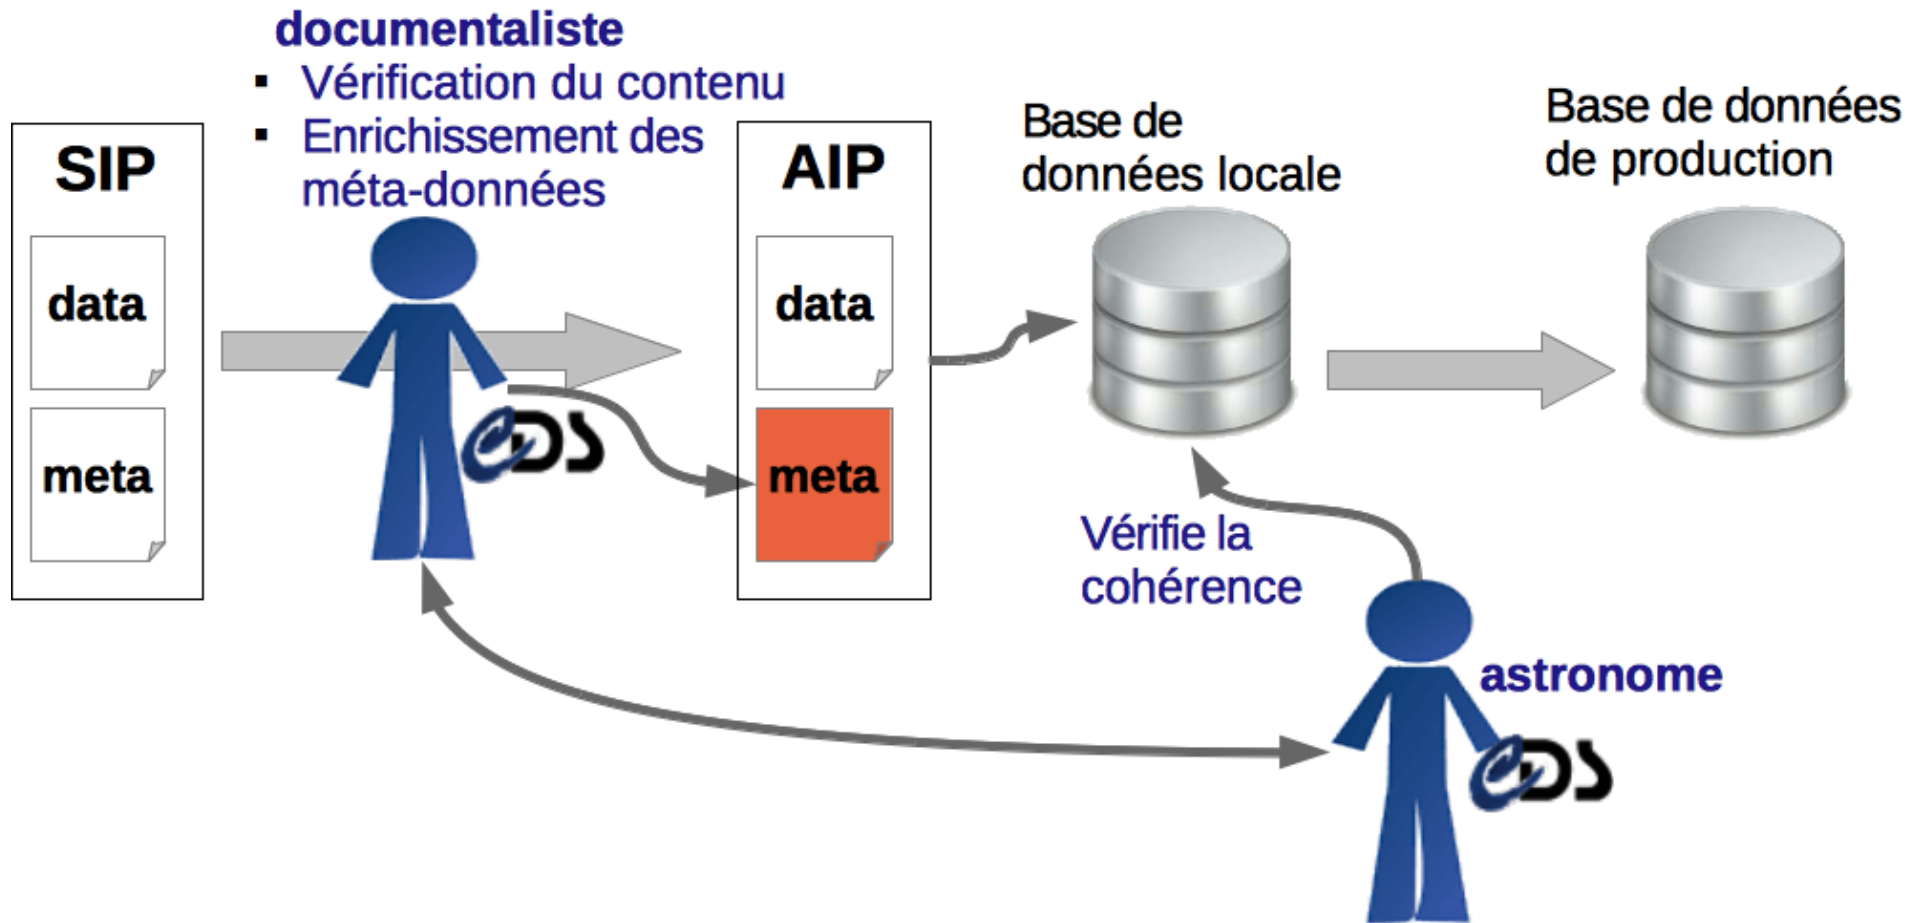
documentaliste
▪ Vérification du contenu
▪ Enrichissement des méta-données

SIP

data

meta

CDS

AIP

data

meta

Base de données locale

Base de données de production

Vérifie la cohérence

astronome

CDS